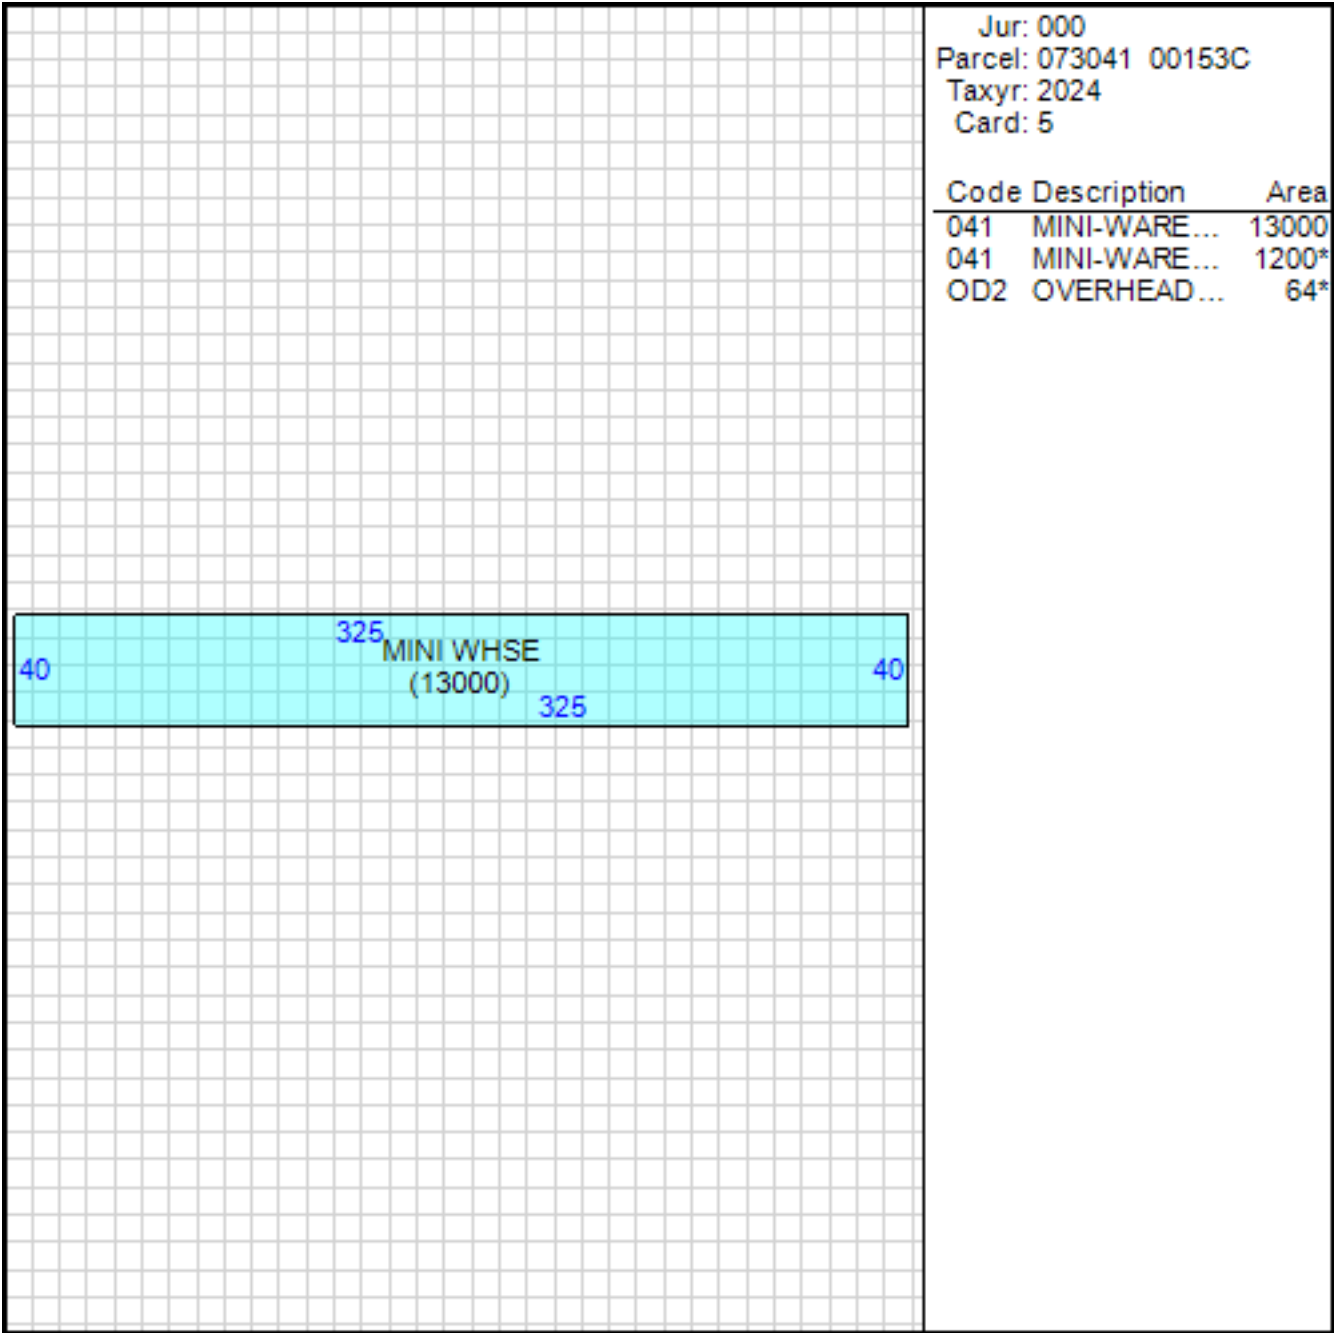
325
MINI WHSE
40
(13000)
40
325

Jur: 000
Parcel: 073041 00153C
Taxyr: 2024
Card: 5

| Code | Description | Area |
|---|---|---|
| 041 | MINI-WARE... | 13000 |
| 041 | MINI-WARE... | 1200* |
| OD2 | OVERHEAD... | 64* |